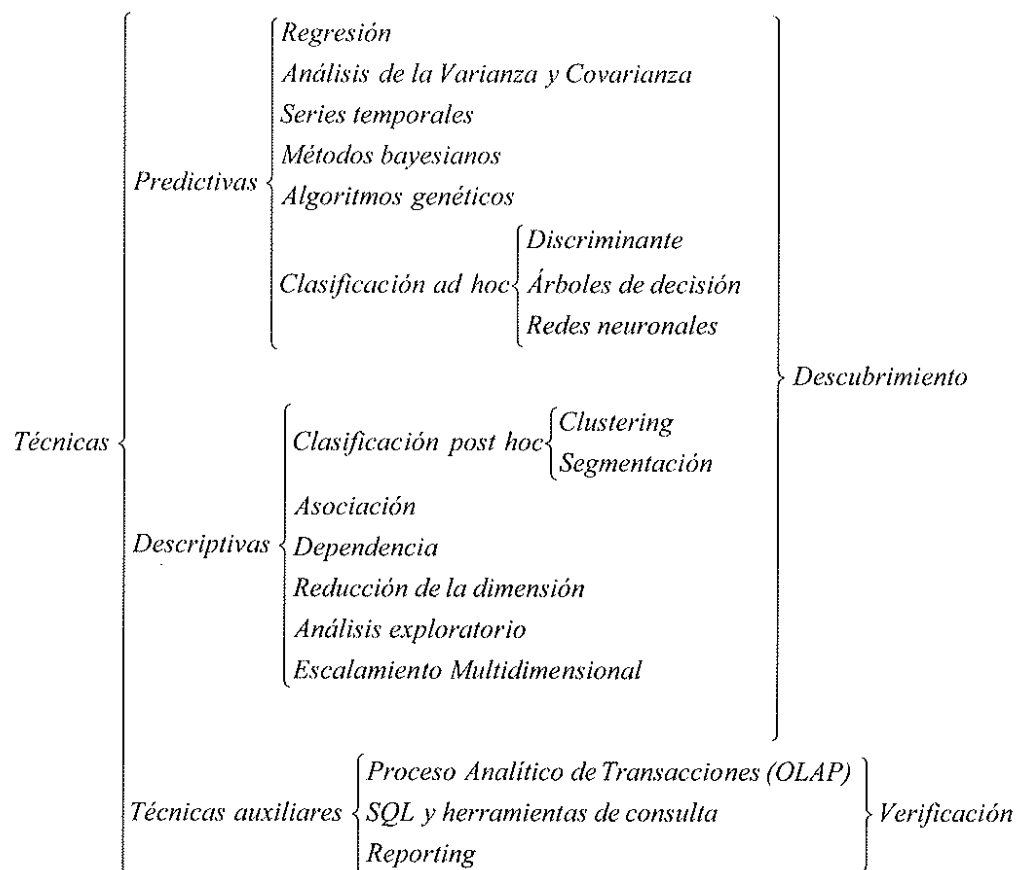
Técnicas

Predictivas
Regresión
Análisis de la Varianza y Covarianza
Series temporales
Métodos bayesianos
Algoritmos genéticos
Clasificación ad hoc
Discriminante
Árboles de decisión
Redes neuronales

Descriptivas
Clasificación post hoc
Clustering
Segmentación
Asociación
Dependencia
Reducción de la dimensión
Análisis exploratorio
Escalamiento Multidimensional

Descubrimiento

Técnicas auxiliares
Proceso Analítico de Transacciones (OLAP)
SQL y herramientas de consulta
Reporting

Verificación